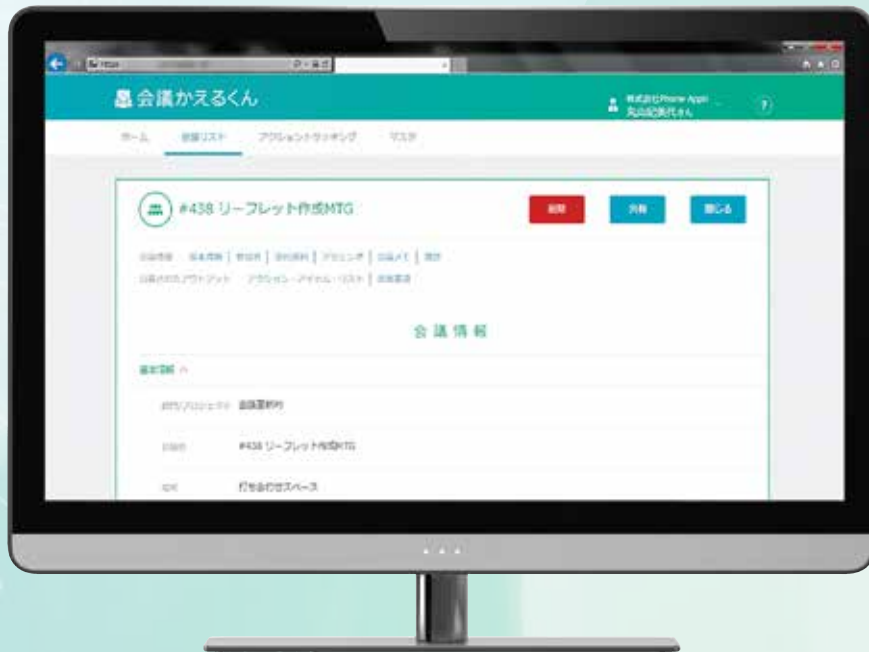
会議かえるくん

株式会社Phone Appli
丸山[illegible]さん

ホーム　会議リスト　アクショントラッキング　マスタ

#438 リーフレット作成MTG

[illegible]　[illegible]　閉じる

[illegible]

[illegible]

会議情報

基本情報 ^

部門/プロジェクト　会議室利用

会議名　#438 リーフレット作成MTG

場所　打ち合わせスペース